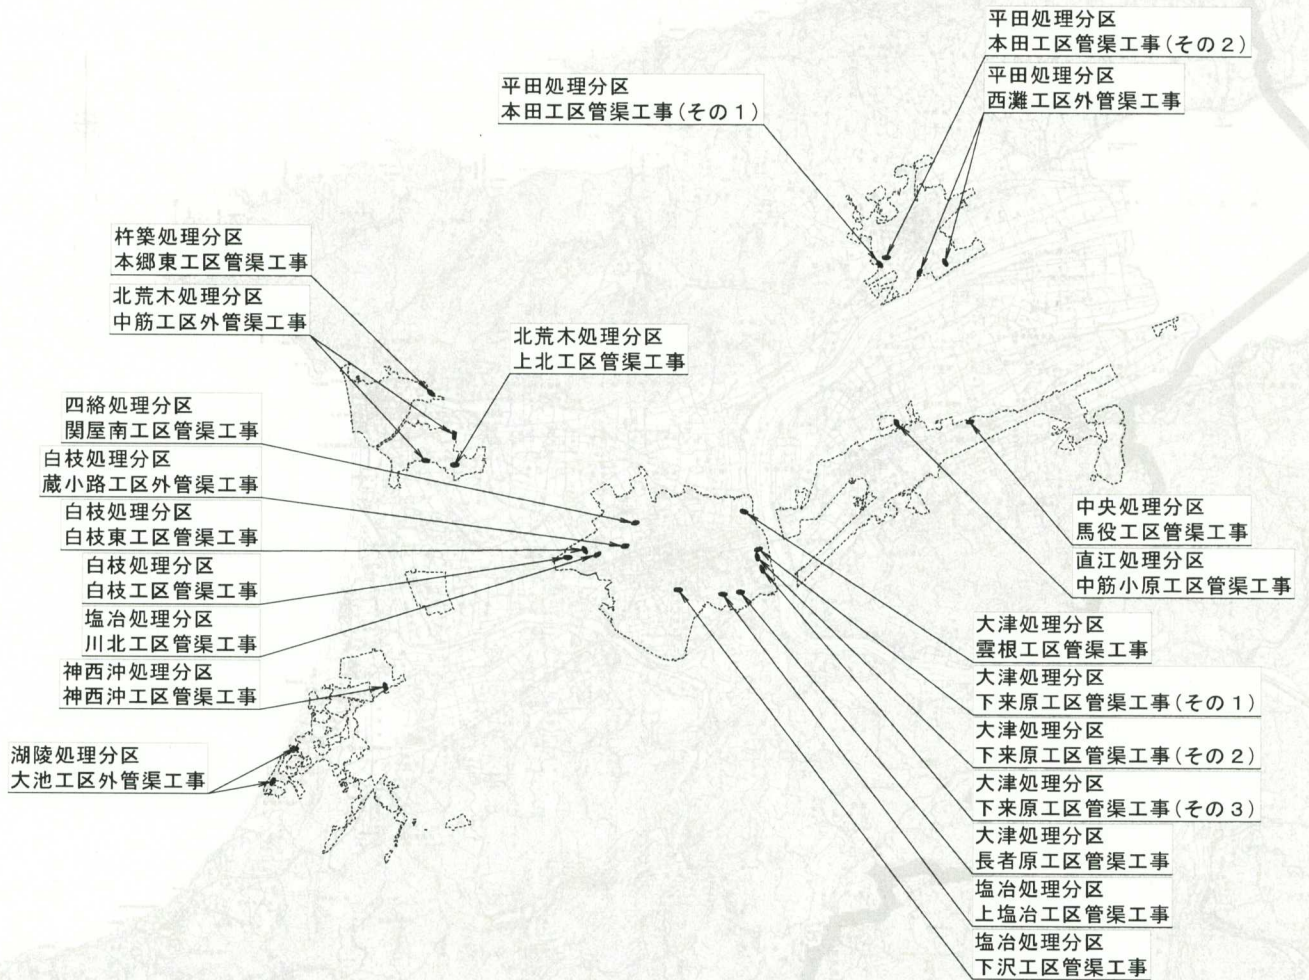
平田処理分区
本田工区管渠工事（その２）

平田処理分区
西灘工区外管渠工事

平田処理分区
本田工区管渠工事（その１）

杵築処理分区
本郷東工区管渠工事

北荒木処理分区
中筋工区外管渠工事

北荒木処理分区
上北工区管渠工事

四絡処理分区
関屋南工区管渠工事

白枝処理分区
蔵小路工区外管渠工事

白枝処理分区
白枝東工区管渠工事

白枝処理分区
白枝工区管渠工事

塩冶処理分区
川北工区管渠工事

神西沖処理分区
神西沖工区管渠工事

湖陵処理分区
大池工区外管渠工事

中央処理分区
馬役工区管渠工事

直江処理分区
中筋小原工区管渠工事

大津処理分区
雲根工区管渠工事

大津処理分区
下来原工区管渠工事（その１）

大津処理分区
下来原工区管渠工事（その２）

大津処理分区
下来原工区管渠工事（その３）

大津処理分区
長者原工区管渠工事

塩冶処理分区
上塩冶工区管渠工事

塩冶処理分区
下沢工区管渠工事